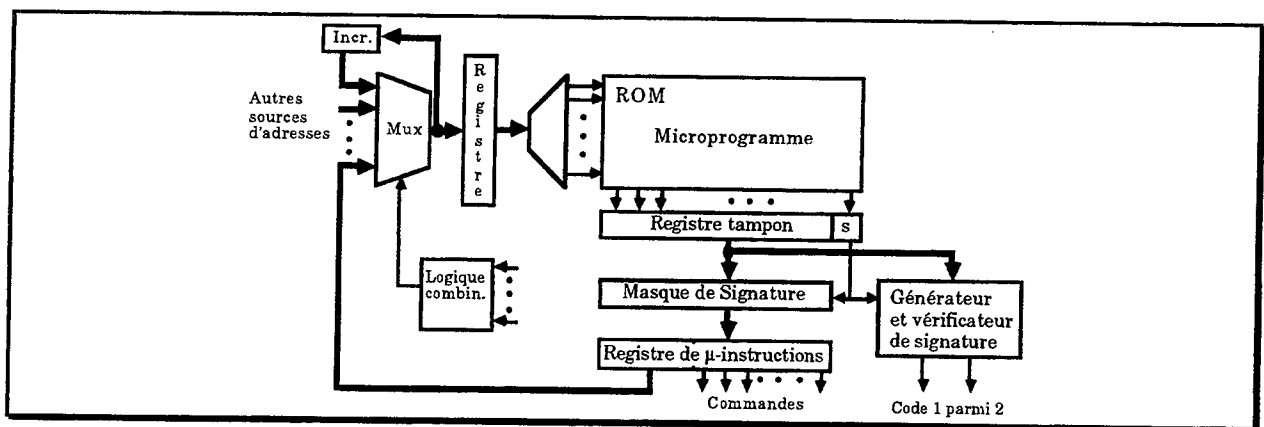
Incr.

Autres sources d'adresses

Mux

Registre

ROM

Microprogramme

Registre tampon

s

Logique combin.

Masque de Signature

Générateur et vérificateur de signature

Registre de µ-instructions

Commandes

Code 1 parmi 2